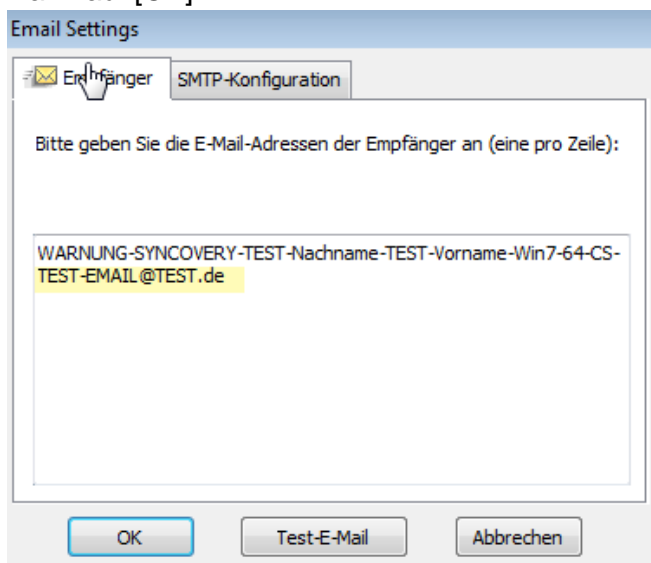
Email Settings

Empfänger | SMTP-Konfiguration

Bitte geben Sie die E-Mail-Adressen der Empfänger an (eine pro Zeile):

WARNUNG-SYNCOVERY-TEST-Nachname-TEST-Vorname-Win7-64-CS-TEST-EMAIL@TEST.de

OK | Test-E-Mail | Abbrechen